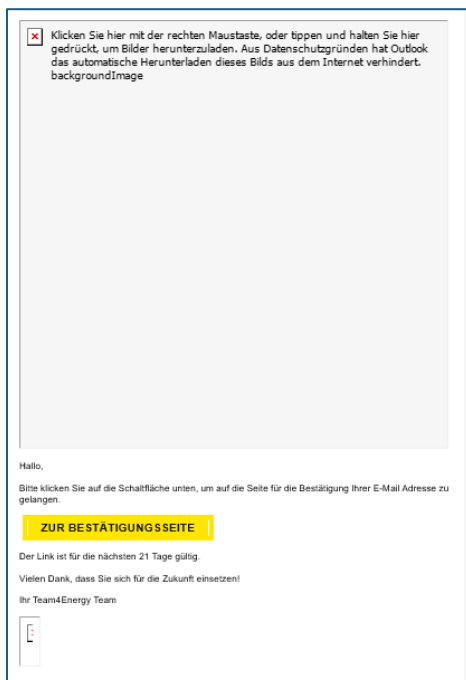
Klicken Sie hier mit der rechten Maustaste, oder tippen und halten Sie hier gedrückt, um Bilder herunterzuladen. Aus Datenschutzgründen hat Outlook das automatische Herunterladen dieses Bilds aus dem Internet verhindert.
backgroundImage

Hallo,

Bitte klicken Sie auf die Schaltfläche unten, um auf die Seite für die Bestätigung Ihrer E-Mail Adresse zu gelangen.

ZUR BESTÄTIGUNGSSEITE

Der Link ist für die nächsten 21 Tage gültig.

Vielen Dank, dass Sie sich für die Zukunft einsetzen!

Ihr Team4Energy Team